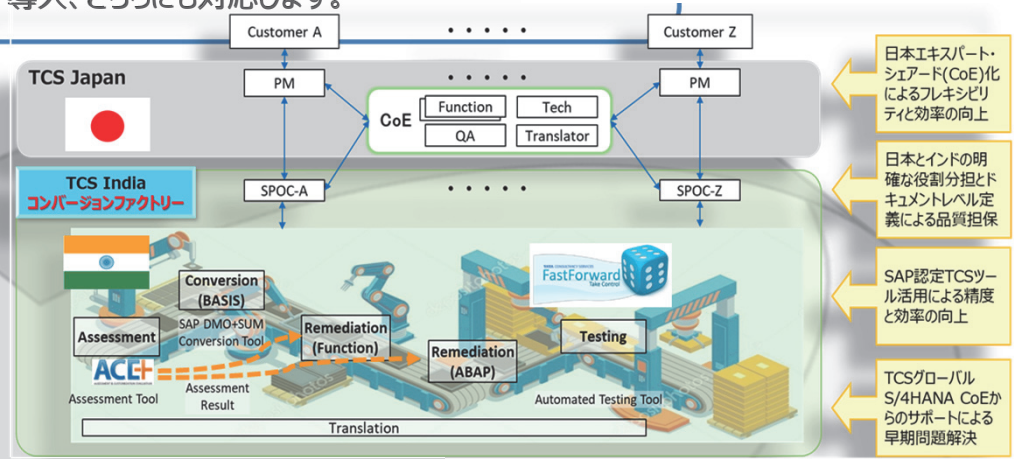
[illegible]

Customer A

• • • • •

Customer Z

TCS Japan

PM

• • • • •

PM

CoE

Function

Tech

QA

Translator

日本エキスパート・シェアード(CoE)化によるフレキシビリティと効率の向上

TCS India
コンバージョンファクトリー

SPOC-A

• • • • •

SPOC-Z

日本とインドの明確な役割分担とドキュメントレベル定義による品質担保

FastForward
Take Control

Conversion (BASIS)

SAP DMO+SUM Conversion Tool

Assessment

Remediation (Function)

Remediation (ABAP)

Testing

SAP認定TCSツール活用による精度と効率の向上

ACE+

Assessment Tool

Assessment Result

Automated Testing Tool

TCSグローバルS/4HANA CoEからのサポートによる早期問題解決

Translation